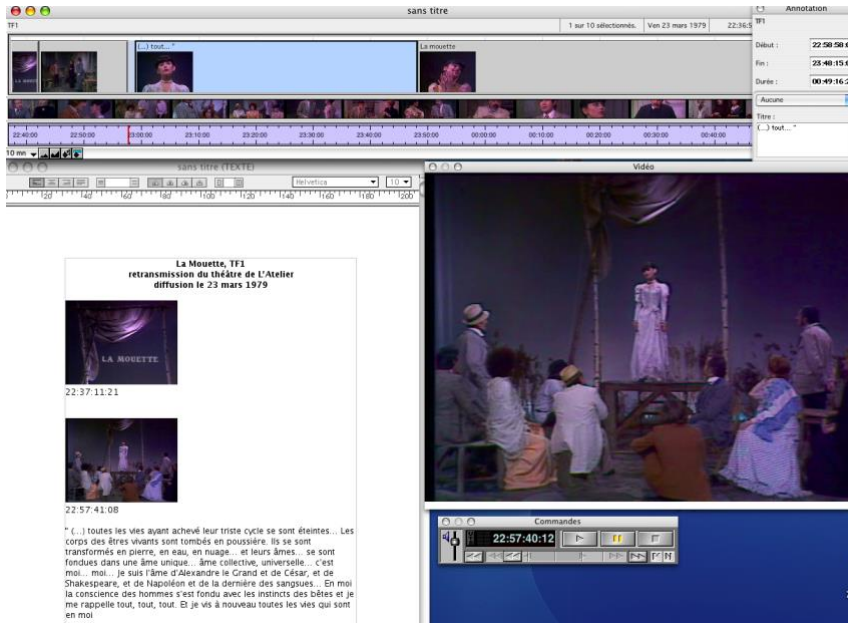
sans titre

TF1

1 sur 10 sélectionnés. Ven 23 mars 1979 22:36:5

Annotation

TF1

Début : 22:58:58:

Fin : 23:48:15:

Durée : 00:49:16:

Aucune

Titre :

(...) tout... "

(...) tout... "

La mouette

22:40:00 22:50:00 23:00:00 23:10:00 23:20:00 23:30:00 23:40:00 23:50:00 00:00:00 00:10:00 00:20:00 00:30:00 00:40:00

10 mn

sans titre (TEXTE)

Helvetica 10

20 40 60 80 100 120 140 160 180 200

La Mouette, TF1
retransmission du théâtre de L'Atelier
diffusion le 23 mars 1979

LA MOUETTE

22:37:11:21

22:57:41:08

" (...) toutes les vies ayant achevé leur triste cycle se sont éteintes... Les corps des êtres vivants sont tombés en poussière. Ils se sont transformés en pierre, en eau, en nuage... et leurs âmes... se sont fondues dans une âme unique... âme collective, universelle... c'est moi... moi... Je suis l'âme d'Alexandre le Grand et de César, et de Shakespeare, et de Napoléon et de la dernière des sangsues... En moi la conscience des hommes s'est fondu avec les instincts des bêtes et je me rappelle tout, tout, tout. Et je vis à nouveau toutes les vies qui sont en moi

Vidéo

Commandes

22:57:40:12